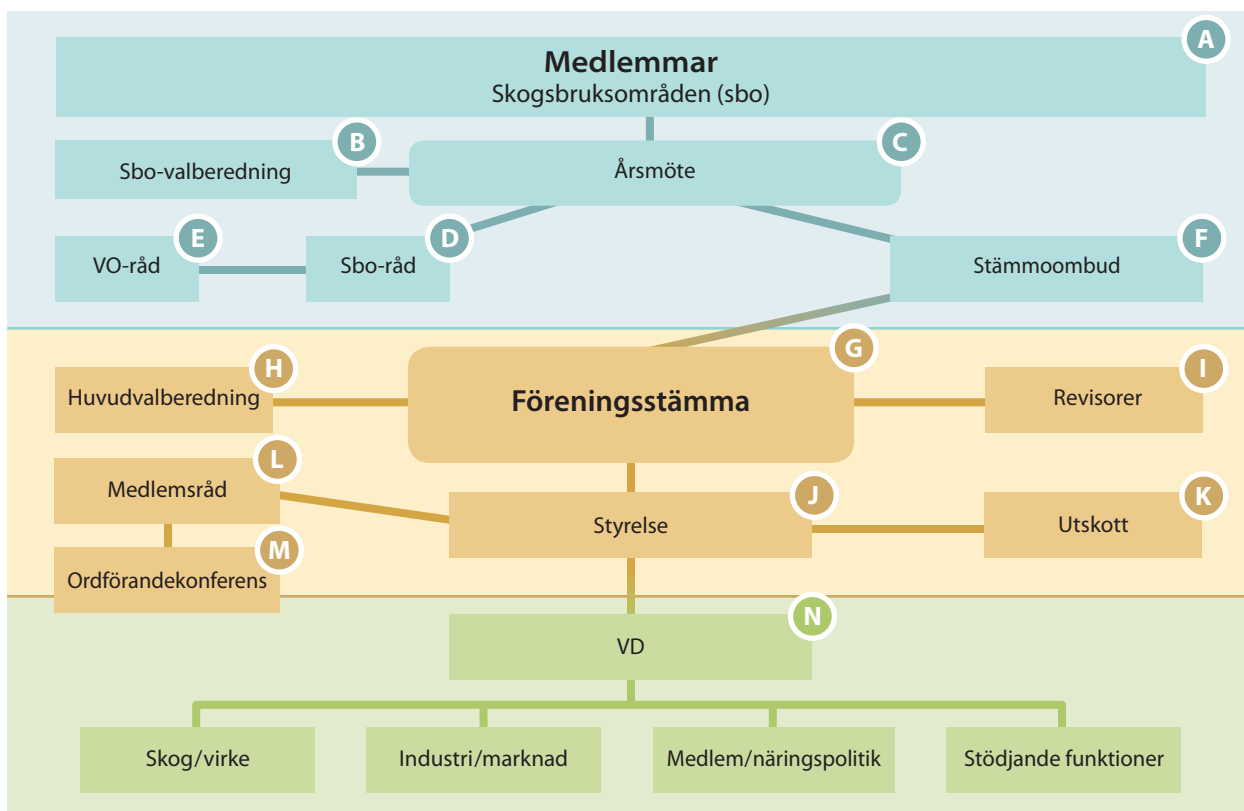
Medlemmar
Skogsbruksområden (sbo)
A

Sbo-valberedning
B

Årsmöte
C

VO-råd
E

Sbo-råd
D

Stämmoombud
F

Huvudvalberedning
H

Föreningsstämma
G

Revisorer
I

Medlemsråd
L

Styrelse
J

Utskott
K

Ordförandekonferens
M

VD
N

Skog/virke

Industri/marknad

Medlem/näringspolitik

Stödjande funktioner